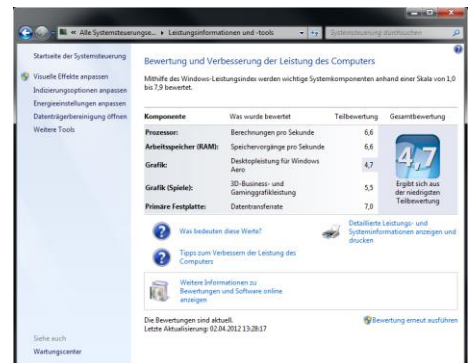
« Alle Systemsteuerungse... ▸ Leistungsinformationen und -tools

Systemsteuerung durchsuchen

Startseite der Systemsteuerung

Visuelle Effekte anpassen

Indizierungsoptionen anpassen

Energieeinstellungen anpassen

Datenträgerbereinigung öffnen

Weitere Tools

Bewertung und Verbesserung der Leistung des Computers

Mithilfe des Windows-Leistungsindex werden wichtige Systemkomponenten anhand einer Skala von 1,0 bis 7,9 bewertet.

| Komponente | Was wurde bewertet | Teilbewertung | Gesamtbewertung |
|---|---|---|---|
| Prozessor: | Berechnungen pro Sekunde | 6,6 | 4,7 |
| Arbeitsspeicher (RAM): | Speichervorgänge pro Sekunde | 6,6 | |
| Grafik: | Desktopleistung für Windows Aero | 4,7 | Ergibt sich aus der niedrigsten Teilbewertung |
| Grafik (Spiele): | 3D-Business- und Gaminggrafikleistung | 5,5 | |
| Primäre Festplatte: | Datentransferrate | 7,0 | |

Was bedeuten diese Werte?

Tipps zum Verbessern der Leistung des Computers

Detaillierte Leistungs- und Systeminformationen anzeigen und drucken

Weitere Informationen zu Bewertungen und Software online anzeigen

Die Bewertungen sind aktuell.
Letzte Aktualisierung: 02.04.2012 13:28:17

Bewertung erneut ausführen

Siehe auch

Wartungscenter